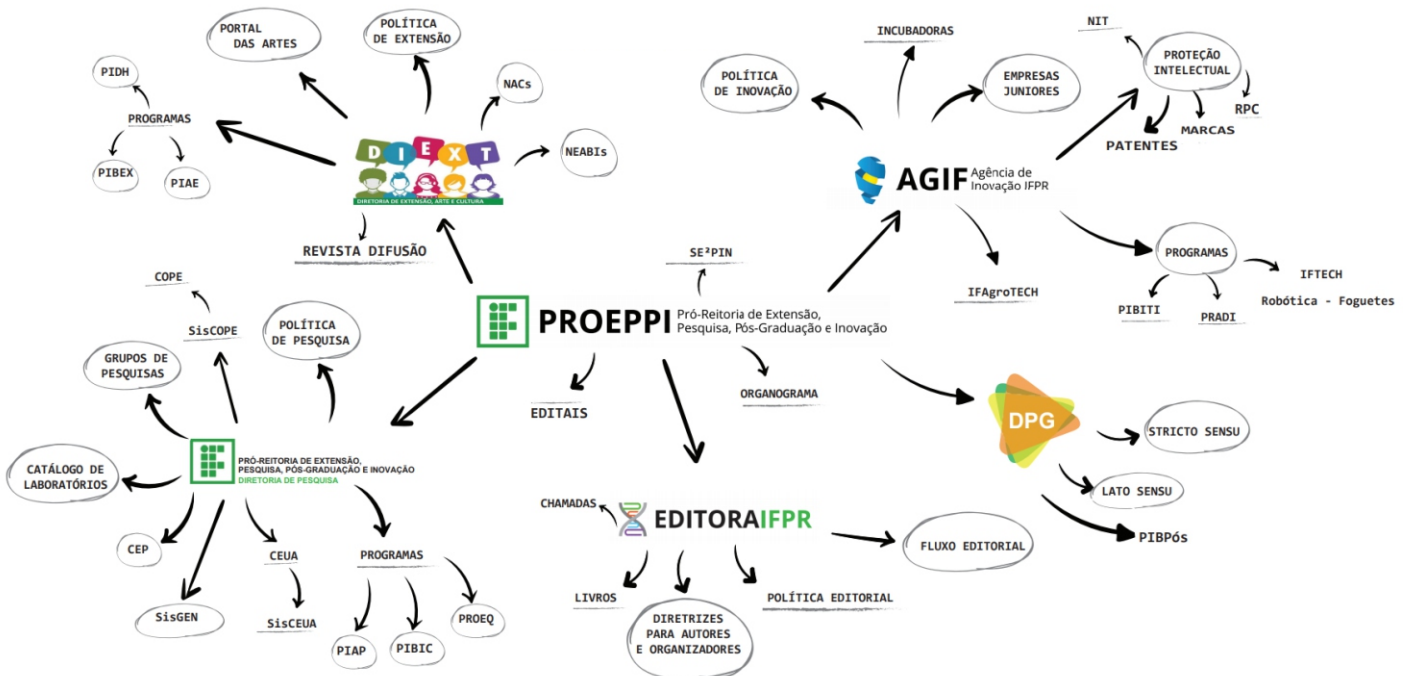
PROEPPI Pró-Reitoria de Extensão, Pesquisa, Pós-Graduação e Inovação

PORTAL DAS ARTES

POLÍTICA DE EXTENSÃO

NACs

NEABIs

PIDH

PROGRAMAS

PIBEX

PIAE

D I E X T

DIRETORIA DE EXTENSÃO, ARTE E CULTURA

REVISTA DIFUSÃO

SE²PIN

COPE

SisCOPE

POLÍTICA DE PESQUISA

GRUPOS DE PESQUISAS

CATÁLOGO DE LABORATÓRIOS

PRÓ-REITORIA DE EXTENSÃO, PESQUISA, PÓS-GRADUAÇÃO E INOVAÇÃO DIRETORIA DE PESQUISA

CEP

SisGEN

CEUA

SisCEUA

PROGRAMAS

PIAP

PIBIC

PROEQ

EDITAIS

ORGANOGRAMA

CHAMADAS

EDITORAIFPR

LIVROS

DIRETRIZES PARA AUTORES E ORGANIZADORES

POLÍTICA EDITORIAL

FLUXO EDITORIAL

POLÍTICA DE INOVAÇÃO

INCUBADORAS

EMPRESAS JUNIORES

NIT

PROTEÇÃO INTELECTUAL

RPC

MARCAS

PATENTES

AGIF Agência de Inovação IFPR

IFAgroTECH

PROGRAMAS

IFTECH

Robótica - Foguetes

PIBITI

PRADI

DPG

STRICTO SENSU

LATO SENSU

PIBPós